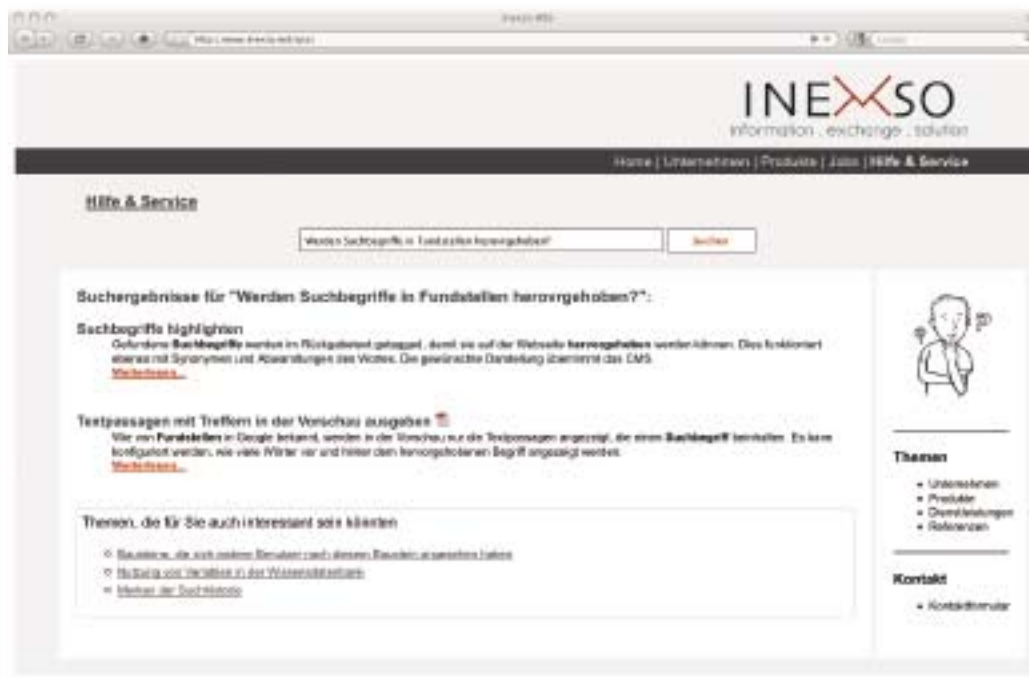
Inexso Hilfe

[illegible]

INEXSO
information . exchange . solution

Home | Unternehmen | Produkte | Jobs | Hilfe & Service

Hilfe & Service

Werden Suchbegriffe in Fundstellen hervorgehoben?

Suchen

Suchergebnisse für "Werden Suchbegriffe in Fundstellen herovrgehoben?":

Suchbegriffe highlighten
Gefundene Suchbegriffe werden im Rückgabetext getagged, damit sie auf der Webseite hervorgehoben werden können. Dies funktioniert ebenso mit Synonymen und Abwandlungen des Wortes. Die gewünschte Darstellung übernimmt das CMS.
Weiterlesen...

Textpassagen mit Treffern in der Vorschau ausgeben
Wie von Fundstellen in Google bekannt, werden in der Vorschau nur die Textpassagen angezeigt, die einen Suchbegriff beinhalten. Es kann konfiguriert werden, wie viele Wörter vor und hinter dem hervorgehobenen Begriff angezeigt werden.
Weiterlesen...

Themen, die für Sie auch interessant sein könnten

Bausteine, die sich andere Benutzer nach diesem Baustein angesehen haben
Nutzung von Variablen in der Wissensdatenbank
Merken der Suchhistorie

Themen
• Unternehmen
• Produkte
• Dienstleistungen
• Referenzen

Kontakt
• Kontaktformular